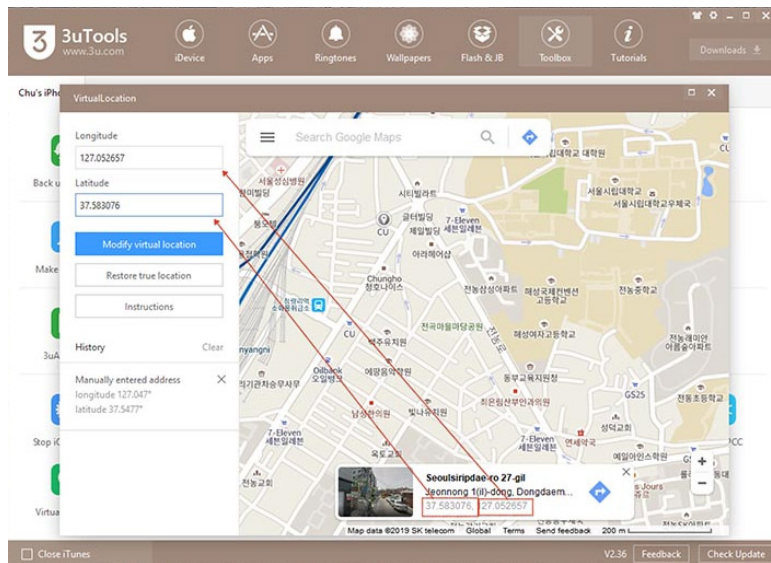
3uTools
www.3u.com

iDevice
Apps
Ringtones
Wallpapers
Flash & JB
Toolbox
Tutorials

Downloads

Chu's iPho

Back u

Make

3uA

Stop iO

Virtua

VirtualLocation

Longitude
127.052657
Latitude
37.583076

Modify virtual location
Restore true location
Instructions

History
Clear

Manually entered address
longitude 127.047°
latitude 37.5477°

Search Google Maps

서울시립대학교
서울시립대학교
CU
7-Eleven
세븐일레븐
Chungho
청호나이스
전농중학교
CU
Oilbank
오일뱅크
7-Eleven
세븐일레븐
GS25
7-Eleven
세븐일레븐
전농초등학교

Seoulsiripdae-ro 27-gil
Jeonnong 1(il)-dong, Dongdaem...
37.583076, 127.052657

Map data ©2019 SK telecom Global Terms Send feedback 200 m

Close iTunes
V2.36
Feedback
Check Update